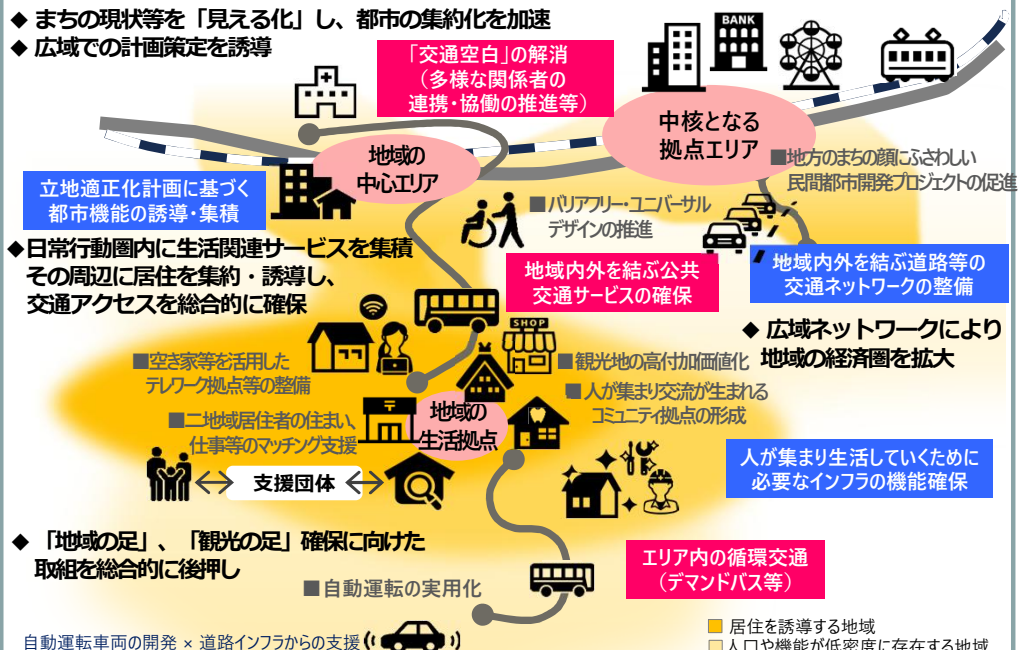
◆ まちの現状等を「見える化」し、都市の集約化を加速
◆ 広域での計画策定を誘導

「交通空白」の解消
（多様な関係者の
連携・協働の推進等）

BANK

中核となる
拠点エリア

地域の
中心エリア

■地方のまちの顔にふさわしい
民間都市開発プロジェクトの促進

立地適正化計画に基づく
都市機能の誘導・集積

■バリアフリー・ユニバーサル
デザインの推進

◆日常行動圏内に生活関連サービスを集積
その周辺に居住を集約・誘導し、
交通アクセスを総合的に確保

地域内外を結ぶ公共
交通サービスの確保

地域内外を結ぶ道路等の
交通ネットワークの整備

◆ 広域ネットワークにより
地域の経済圏を拡大

SHOP

■空き家等を活用した
テレワーク拠点等の整備

■観光地の高付加価値化

■人が集まり交流が生まれる
コミュニティ拠点の形成

■二地域居住者の住まい、
仕事等のマッチング支援

地域の
生活拠点

人が集まり生活していくために
必要なインフラの機能確保

支援団体

◆ 「地域の足」、「観光の足」確保に向けた
取組を総合的に後押し

エリア内の循環交通
（デマンドバス等）

■自動運転の実用化

自動運転車両の開発 × 道路インフラからの支援

居住を誘導する地域
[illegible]